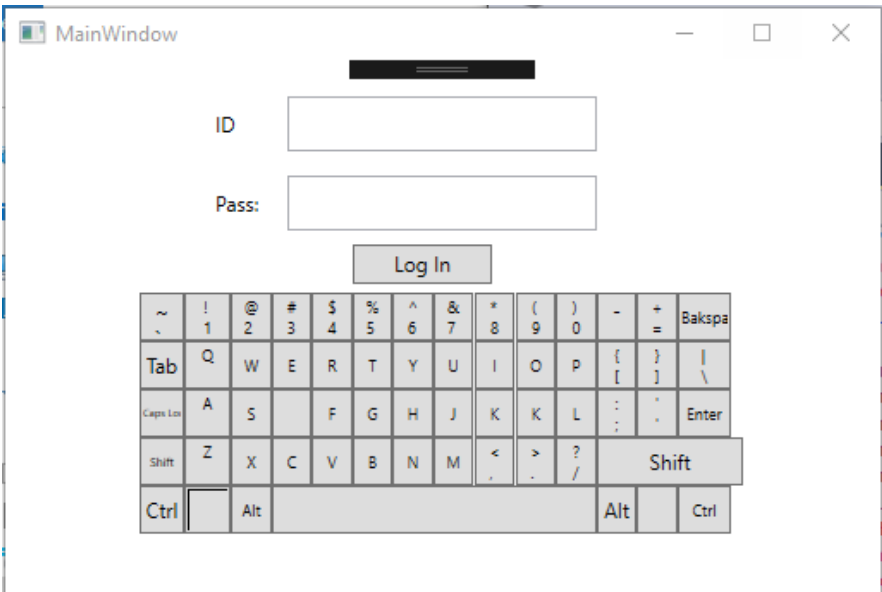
MainWindow

ID

Pass:

Log In

| ~ ` | ! 1 | @ 2 | # 3 | $ 4 | % 5 | ^ 6 | & 7 | * 8 | ( 9 | ) 0 | - | + = | Bakspa |
|---|---|---|---|---|---|---|---|---|---|---|---|---|---|
| Tab | Q | W | E | R | T | Y | U | I | O | P | { [ | } ] | \| \ |
| Caps Loc | A | S | | F | G | H | J | K | K | L | : ; | " ' | Enter |
| Shift | Z | X | C | V | B | N | M | < , | > . | ? / | Shift | | |
| Ctrl | | Alt | | | | | | | | | Alt | | Ctrl |